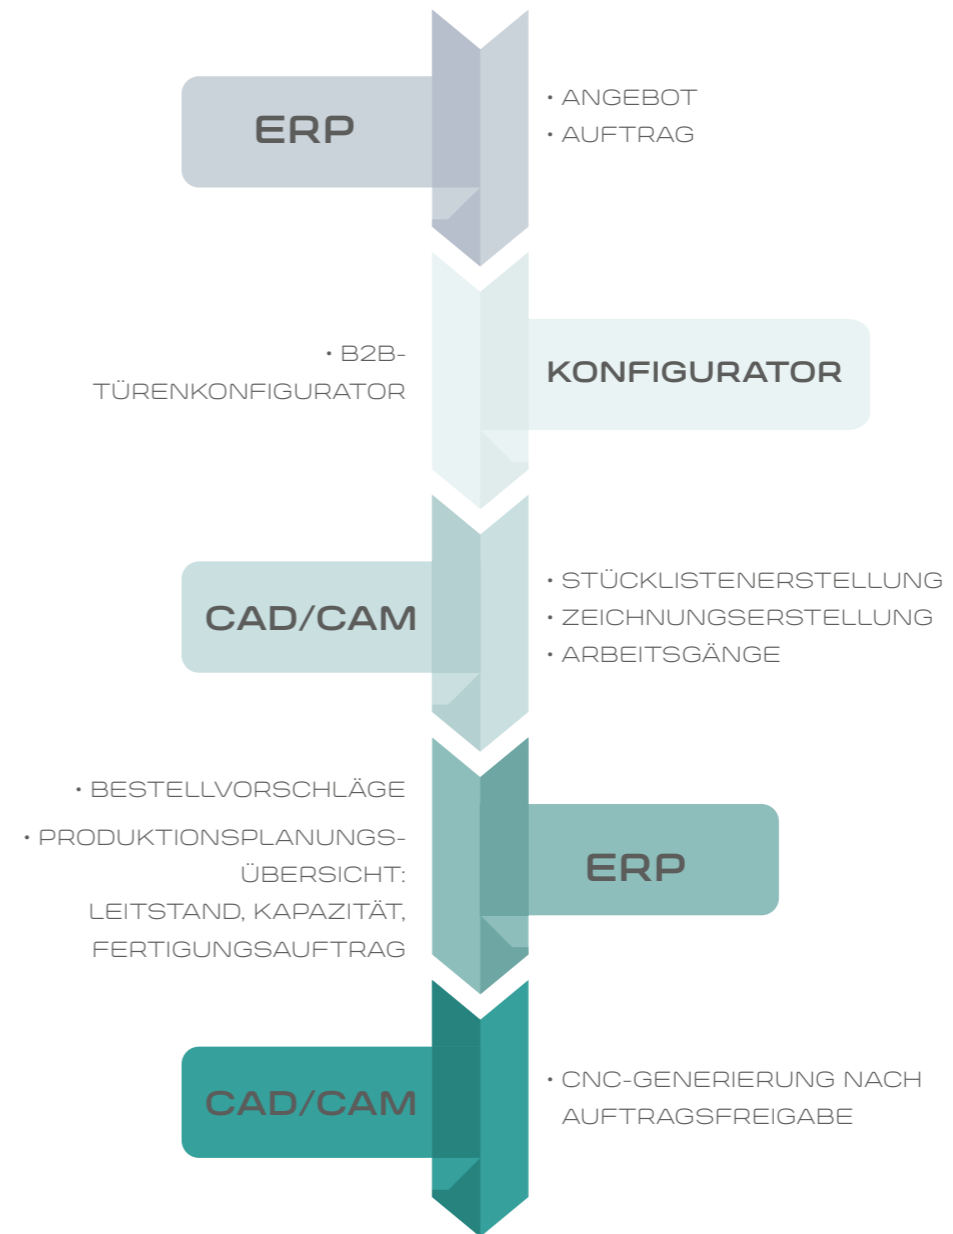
ERP

• ANGEBOT
• AUFTRAG

• B2B-TÜRENKONFIGURATOR

KONFIGURATOR

CAD/CAM

• STÜCKLISTENERSTELLUNG
• ZEICHNUNGSERSTELLUNG
• ARBEITSGÄNGE

• BESTELLVORSCHLÄGE
• PRODUKTIONSPLANUNGS-ÜBERSICHT: LEITSTAND, KAPAZITÄT, FERTIGUNGSAUFTRAG

ERP

CAD/CAM

• CNC-GENERIERUNG NACH AUFTRAGSFREIGABE